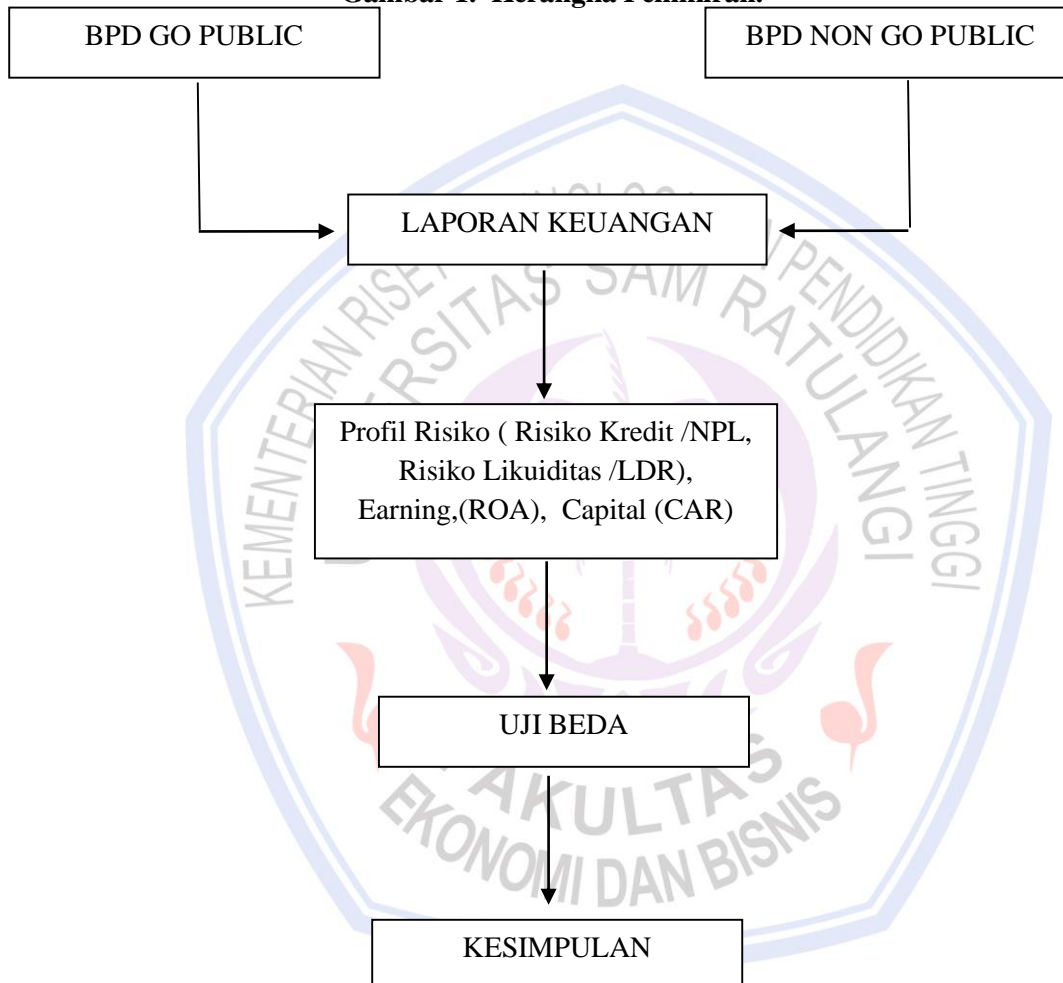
Gambar 1. Kerangka Pemikiran.

BPD GO PUBLIC

BPD NON GO PUBLIC

LAPORAN KEUANGAN

Profil Risiko ( Risiko Kredit /NPL, Risiko Likuiditas /LDR), Earning,(ROA), Capital (CAR)

UJI BEDA

KESIMPULAN

KEMENTERIAN RISET TEKNOLOGI DAN PENDIDIKAN TINGGI
UNIVERSITAS SAM RATULANGI
FAKULTAS EKONOMI DAN BISNIS